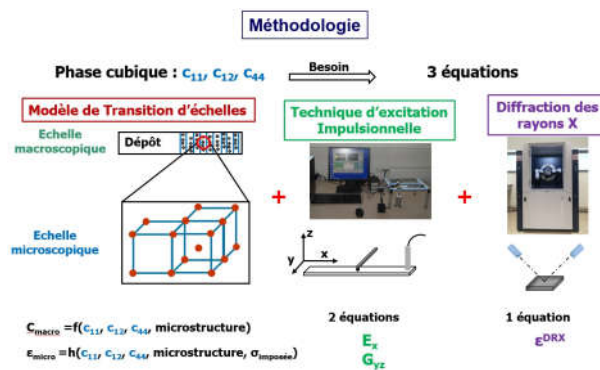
Méthodologie

Phase cubique : $c_{11}$, $c_{12}$, $c_{44}$ Besoin 3 équations

Modèle de Transition d'échelles

Echelle macroscopique

Dépôt

Echelle microscopique

Technique d'excitation Impulsionnelle

Diffraction des rayons X

+

+

z

y

x

$C_{macro}$ =f($c_{11}$, $c_{12}$, $c_{44}$, microstructure)

$\varepsilon_{micro}$ =h($c_{11}$, $c_{12}$, $c_{44}$, microstructure, $\sigma_{imposée}$)

2 équations

$E_x$

$G_{yz}$

1 équation

$\varepsilon^{DRX}$